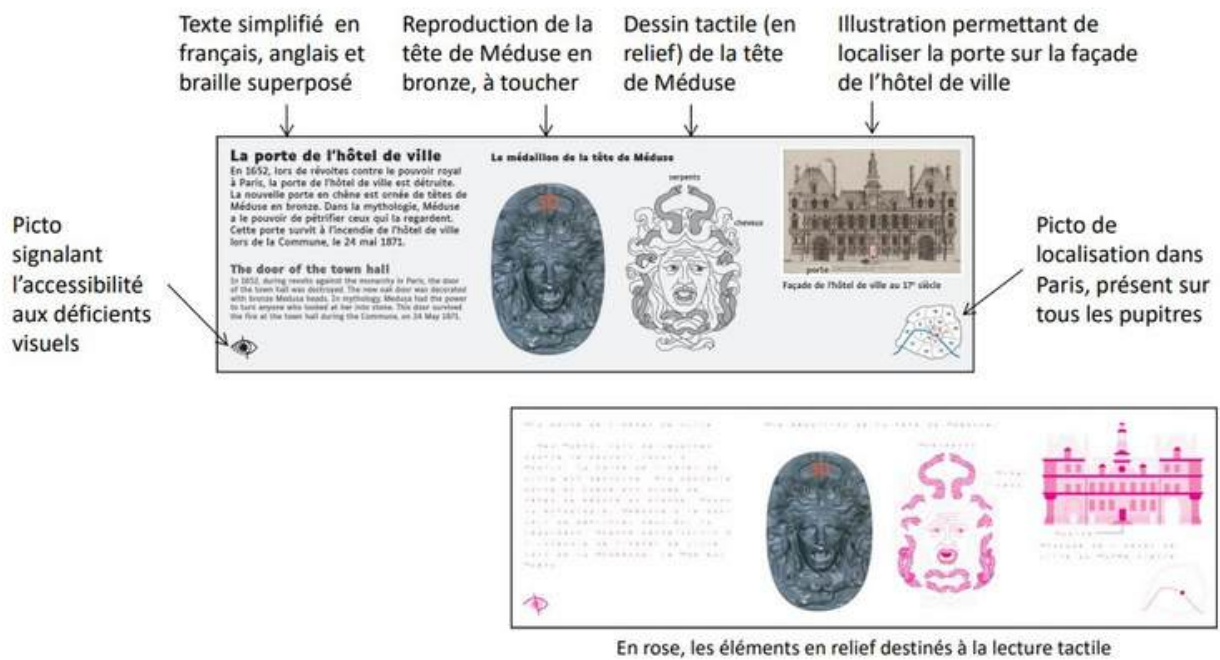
Texte simplifié en français, anglais et braille superposé

Reproduction de la tête de Méduse en bronze, à toucher

Dessin tactile (en relief) de la tête de Méduse

Illustration permettant de localiser la porte sur la façade de l'hôtel de ville

Picto signalant l'accessibilité aux déficients visuels

La porte de l'hôtel de ville

En 1652, lors de révoltes contre le pouvoir royal à Paris, la porte de l'hôtel de ville est détruite. La nouvelle porte en chêne est ornée de têtes de Méduse en bronze. Dans la mythologie, Méduse a le pouvoir de pétrifier ceux qui la regardent. Cette porte survit à l'incendie de l'hôtel de ville lors de la Commune, le 24 mai 1871.

The door of the town hall

In 1652, during revolts against the monarchy in Paris, the door of the town hall was destroyed. The new oak door was decorated with bronze Medusa heads. In mythology Medusa had the power to turn anyone who looked at her into stone. This door survived the fire at the town hall during the Commune, on 24 May 1871.

Le médaillon de la tête de Méduse

serpents

cheveux

porte

Façade de l'hôtel de ville au 17e siècle

Picto de localisation dans Paris, présent sur tous les pupitres

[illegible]

En rose, les éléments en relief destinés à la lecture tactile